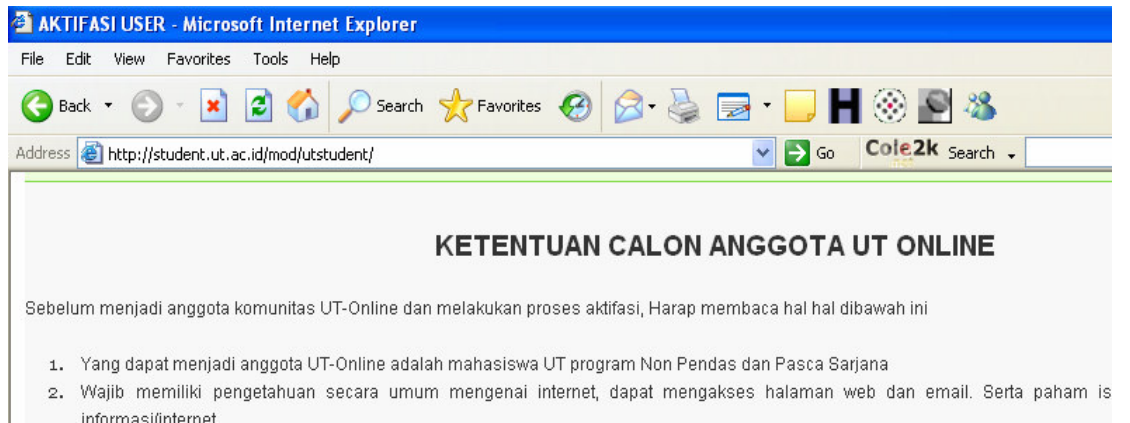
AKTIFASI USER - Microsoft Internet Explorer

File Edit View Favorites Tools Help

Back Search Favorites

Address http://student.ut.ac.id/mod/utstudent/ Go Cole2k Search

KETENTUAN CALON ANGGOTA UT ONLINE

Sebelum menjadi anggota komunitas UT-Online dan melakukan proses aktifasi, Harap membaca hal hal dibawah ini

1. Yang dapat menjadi anggota UT-Online adalah mahasiswa UT program Non Pendas dan Pasca Sarjana
2. Wajib memiliki pengetahuan secara umum mengenai internet, dapat mengakses halaman web dan email. Serta paham is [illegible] informasi/internet